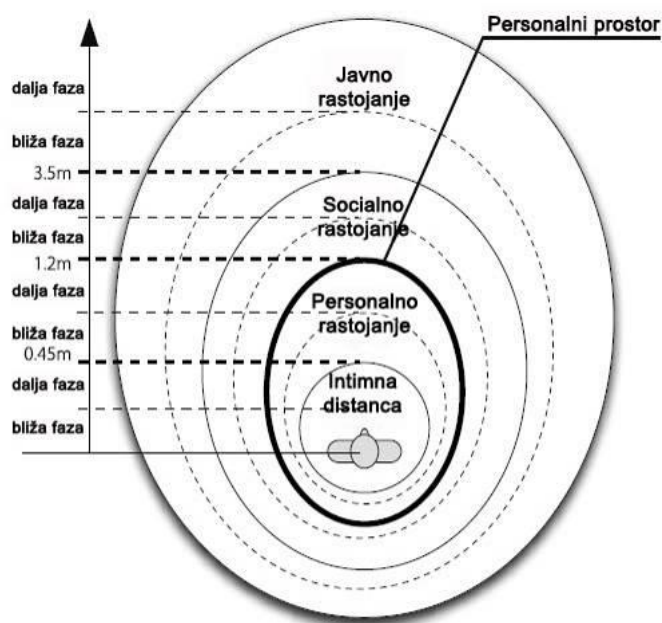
Personalni prostor

dalja faza
bliža faza
3.5m
dalja faza
bliža faza
1.2m
dalja faza
bliža faza
0.45m
dalja faza
bliža faza

Javno rastojanje

Socialno rastojanje

Personalno rastojanje

Intimna distanca